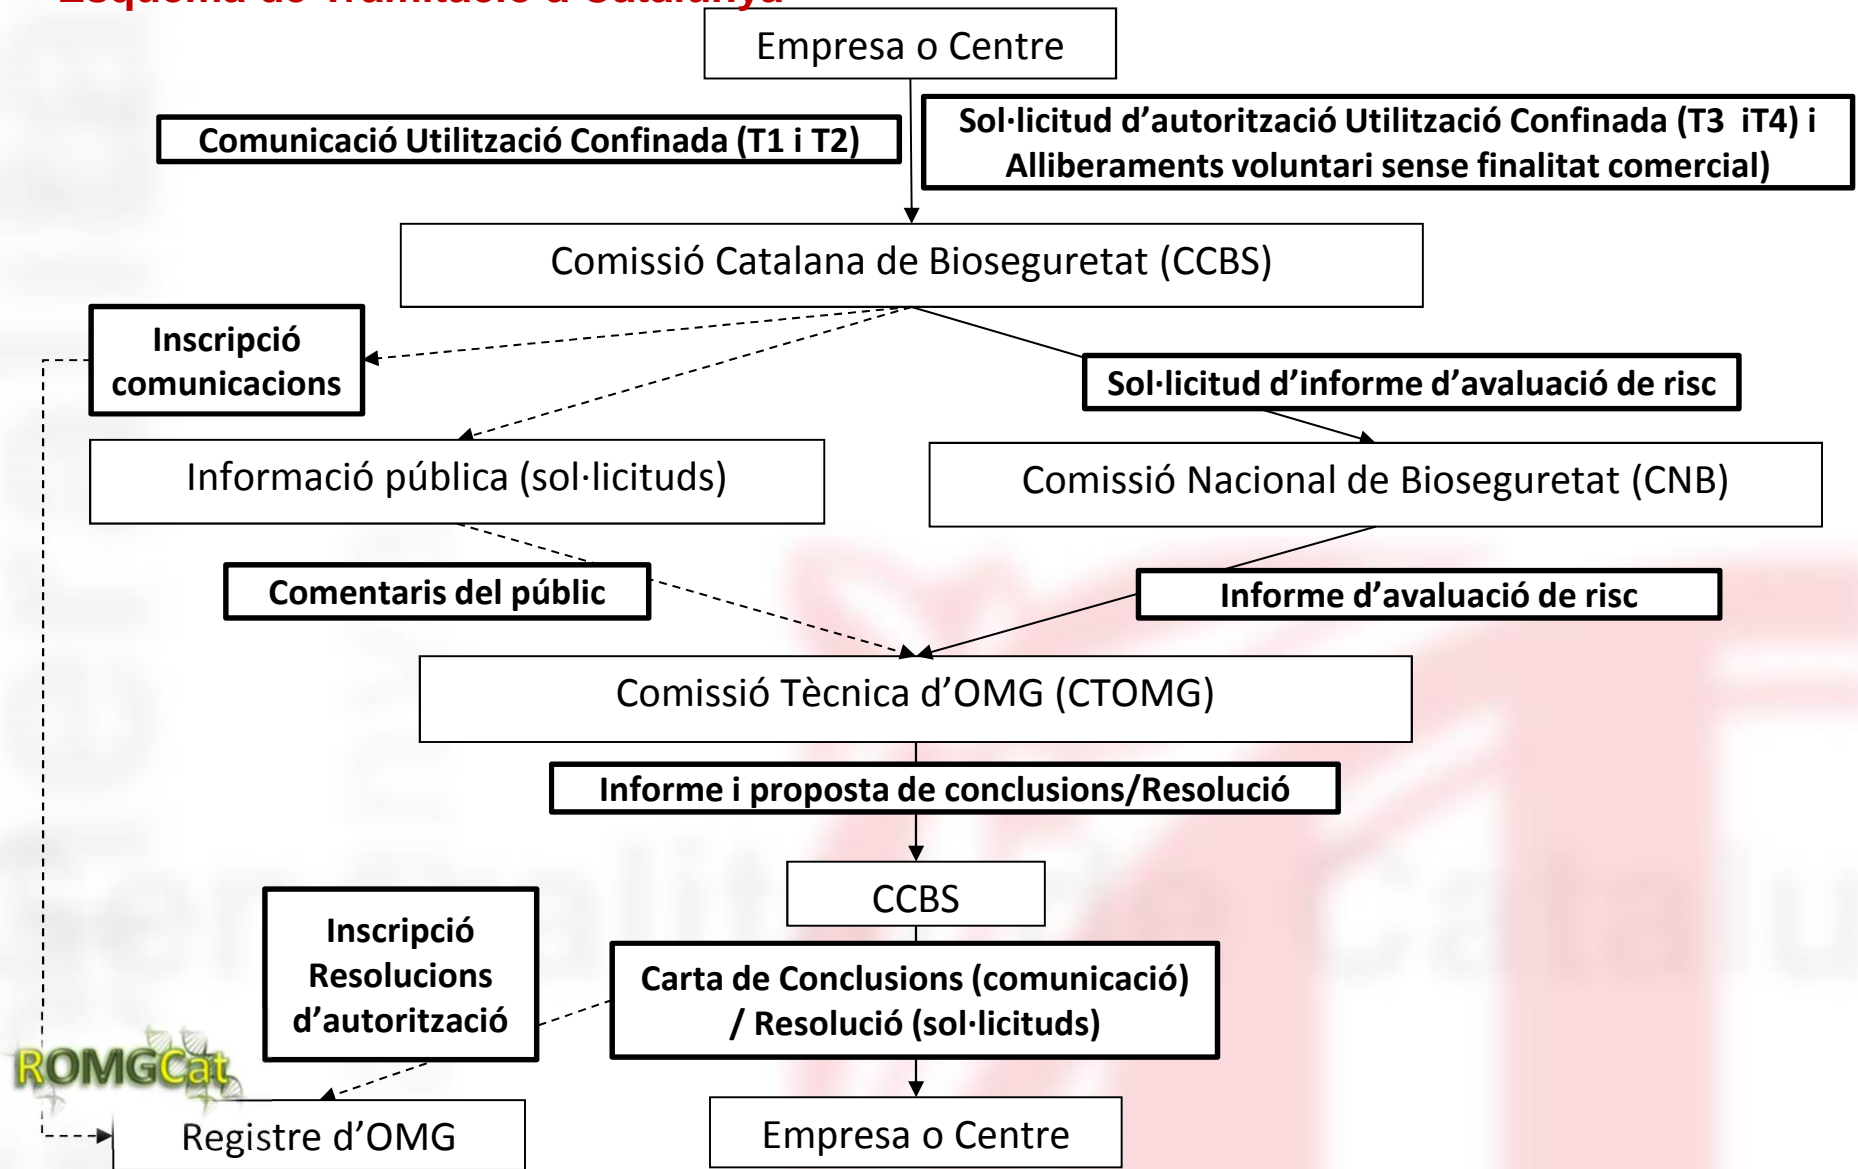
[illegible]

Empresa o Centre

Comunicació Utilització Confinada (T1 i T2)

Sol·licitud d'autorització Utilització Confinada (T3 iT4) i Alliberaments voluntari sense finalitat comercial)

Comissió Catalana de Bioseguretat (CCBS)

Inscripció comunicacions

Sol·licitud d'informe d'avaluació de risc

Informació pública (sol·licituds)

Comissió Nacional de Bioseguretat (CNB)

Comentaris del públic

Informe d'avaluació de risc

Comissió Tècnica d'OMG (CTOMG)

Informe i proposta de conclusions/Resolució

CCBS

Inscripció Resolucions d'autorització

Carta de Conclusions (comunicació) / Resolució (sol·licituds)

ROMGCat

Registre d'OMG

Empresa o Centre